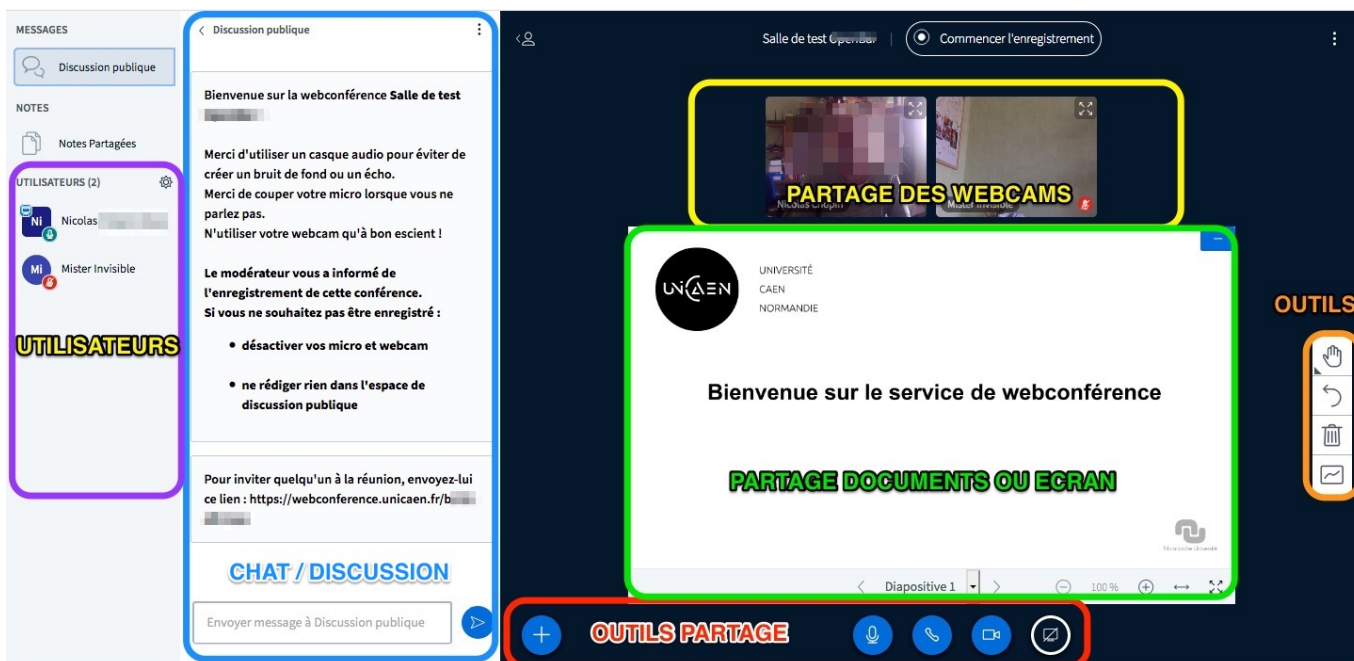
MESSAGES

Discussion publique

NOTES

Notes Partagées

UTILISATEURS (2)

Ni Nicolas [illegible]

Mi Mister Invisible

UTILISATEURS

Discussion publique

Bienvenue sur la webconférence Salle de test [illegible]

Merci d'utiliser un casque audio pour éviter de créer un bruit de fond ou un écho.
Merci de couper votre micro lorsque vous ne parlez pas.
N'utiliser votre webcam qu'à bon escient !

Le modérateur vous a informé de l'enregistrement de cette conférence.
Si vous ne souhaitez pas être enregistré :

• désactiver vos micro et webcam

• ne rédiger rien dans l'espace de discussion publique

Pour inviter quelqu'un à la réunion, envoyez-lui ce lien : https://webconference.unicaen.fr/b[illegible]

CHAT / DISCUSSION

Envoyer message à Discussion publique

Salle de test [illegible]

Commencer l'enregistrement

Nicolas Chopin

Mister Invisible

PARTAGE DES WEBCAMS

UNICAEN

UNIVERSITÉ
CAEN
NORMANDIE

Bienvenue sur le service de webconférence

PARTAGE DOCUMENTS OU ECRAN

Normandie Université

Diapositive 1

100 %

OUTILS

OUTILS PARTAGE